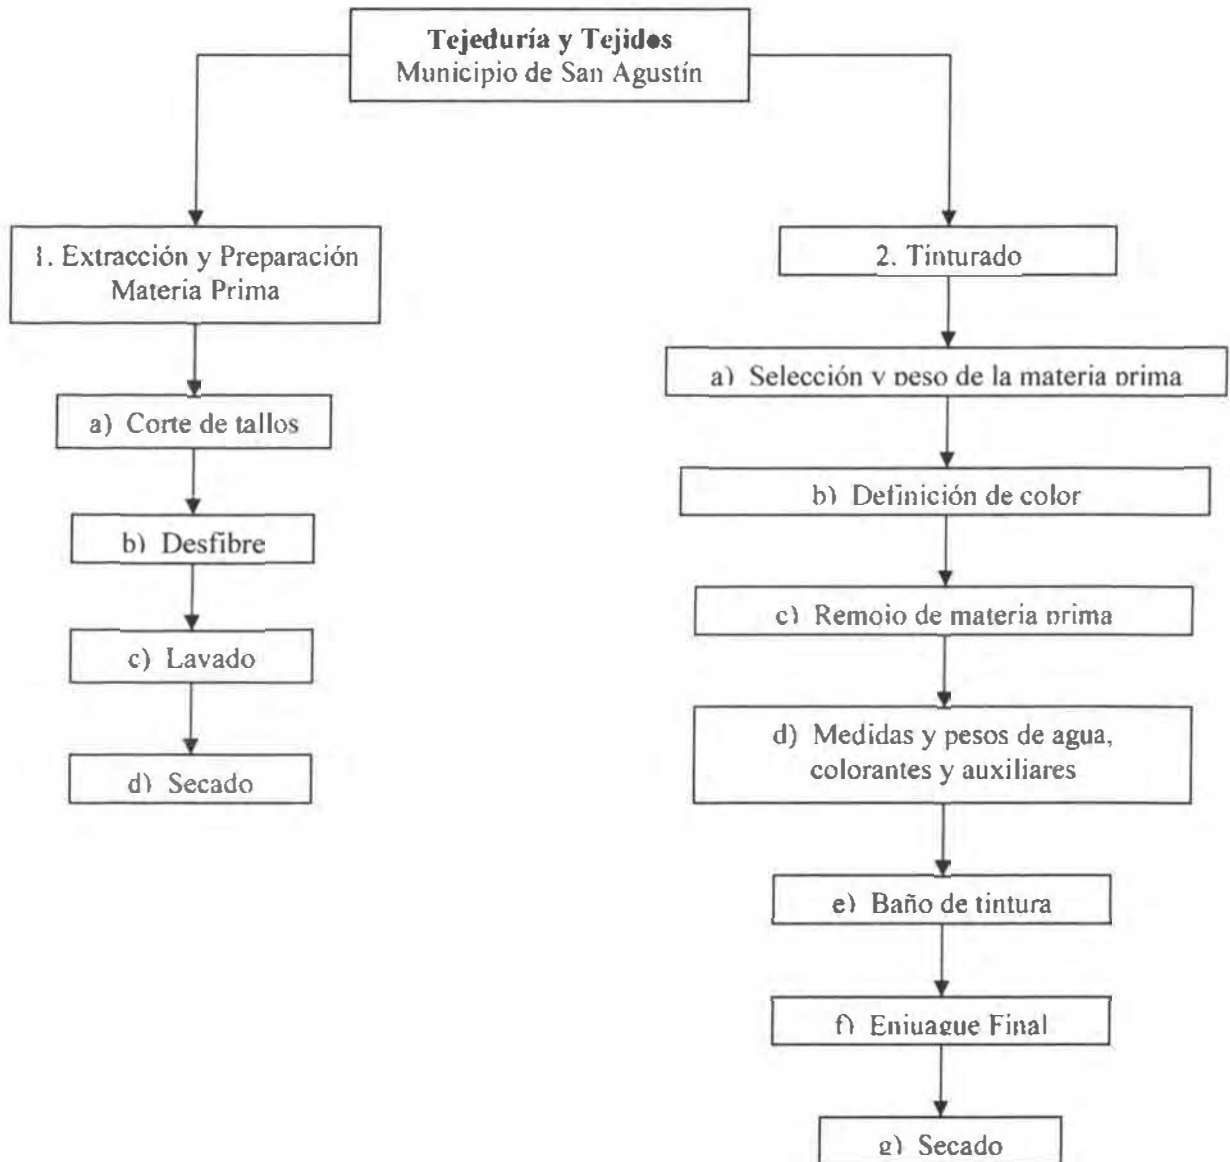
Tejeduría y Tejidos
Municipio de San Agustín

1. Extracción y Preparación Materia Prima

a) Corte de tallos

b) Desfibre

c) Lavado

d) Secado

2. Tinturado

a) Selección y peso de la materia prima

b) Definición de color

c) Remojo de materia prima

d) Medidas y pesos de agua, colorantes y auxiliares

e) Baño de tintura

f) Enjuague Final

g) Secado